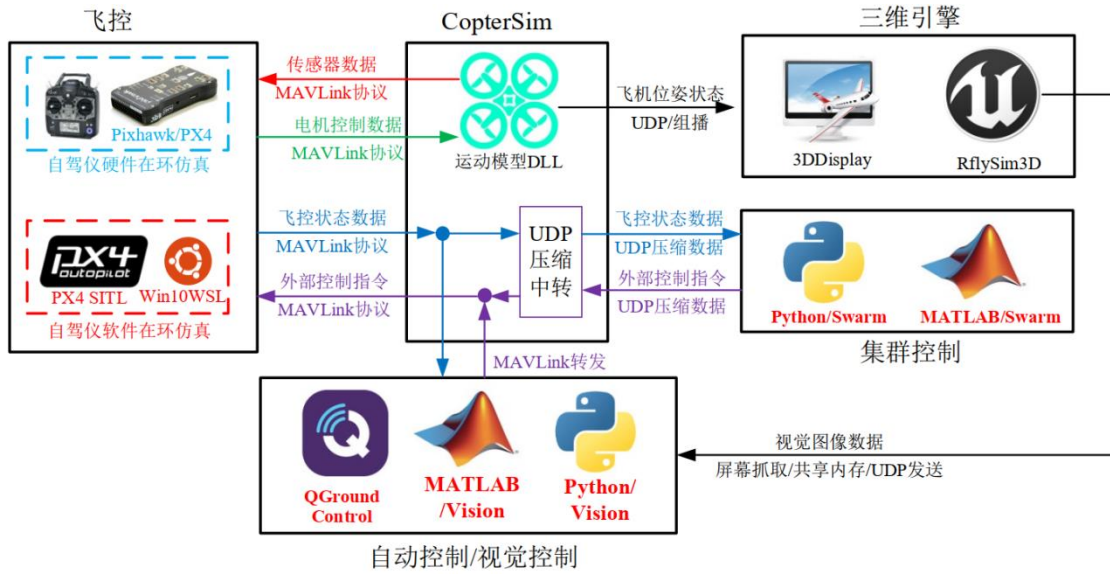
飞控

CopterSim

三维引擎

传感器数据
MAVLink协议

Pixhawk/PX4

电机控制数据
MAVLink协议

自驾仪硬件在环仿真

运动模型DLL

飞机位姿状态
UDP/组播

3DDisplay

RflySim3D

飞控状态数据
MAVLink协议

UDP
压缩
中转

飞控状态数据
UDP压缩数据

PX4 autopilot

PX4 SITL

Win10WSL

外部控制指令
MAVLink协议

外部控制指令
UDP压缩数据

Python/Swarm

MATLAB/Swarm

自驾仪软件在环仿真

集群控制

MAVLink转发

QGround Control

MATLAB /Vision

Python/ Vision

视觉图像数据
屏幕抓取/共享内存/UDP发送

自动控制/视觉控制